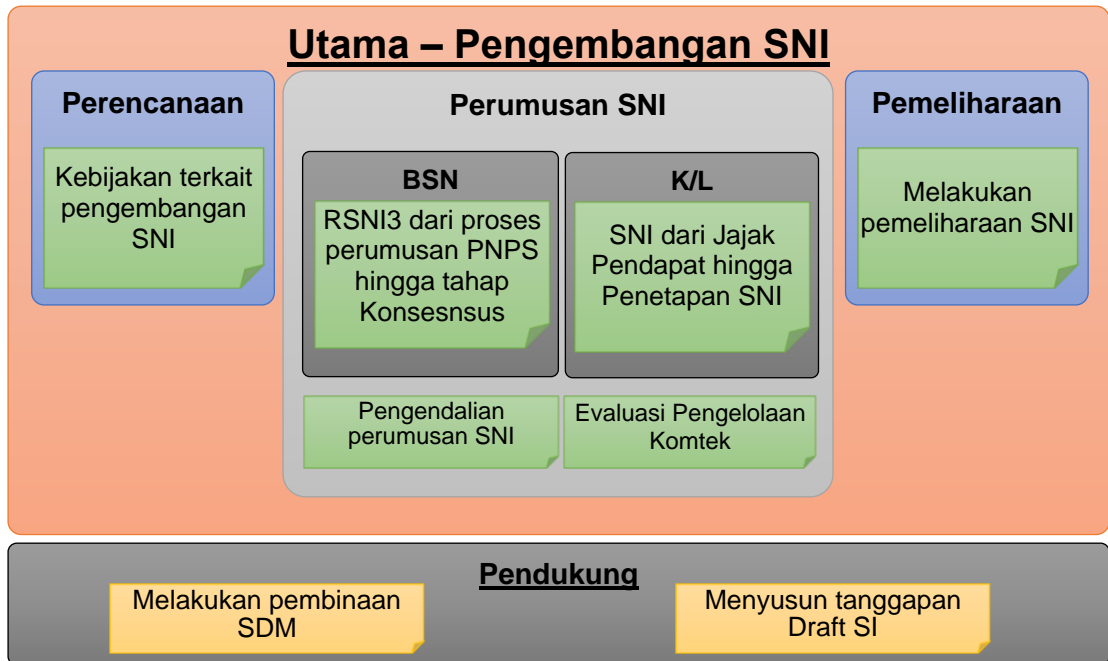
Utama – Pengembangan SNI

Perencanaan

Kebijakan terkait pengembangan SNI

Perumusan SNI

BSN

RSNI3 dari proses perumusan PNPS hingga tahap Konsesnsus

K/L

SNI dari Jajak Pendapat hingga Penetapan SNI

Pengendalian perumusan SNI

Evaluasi Pengelolaan Komtek

Pemeliharaan

Melakukan pemeliharaan SNI

Pendukung

Melakukan pembinaan SDM

Menyusun tanggapan Draft SI